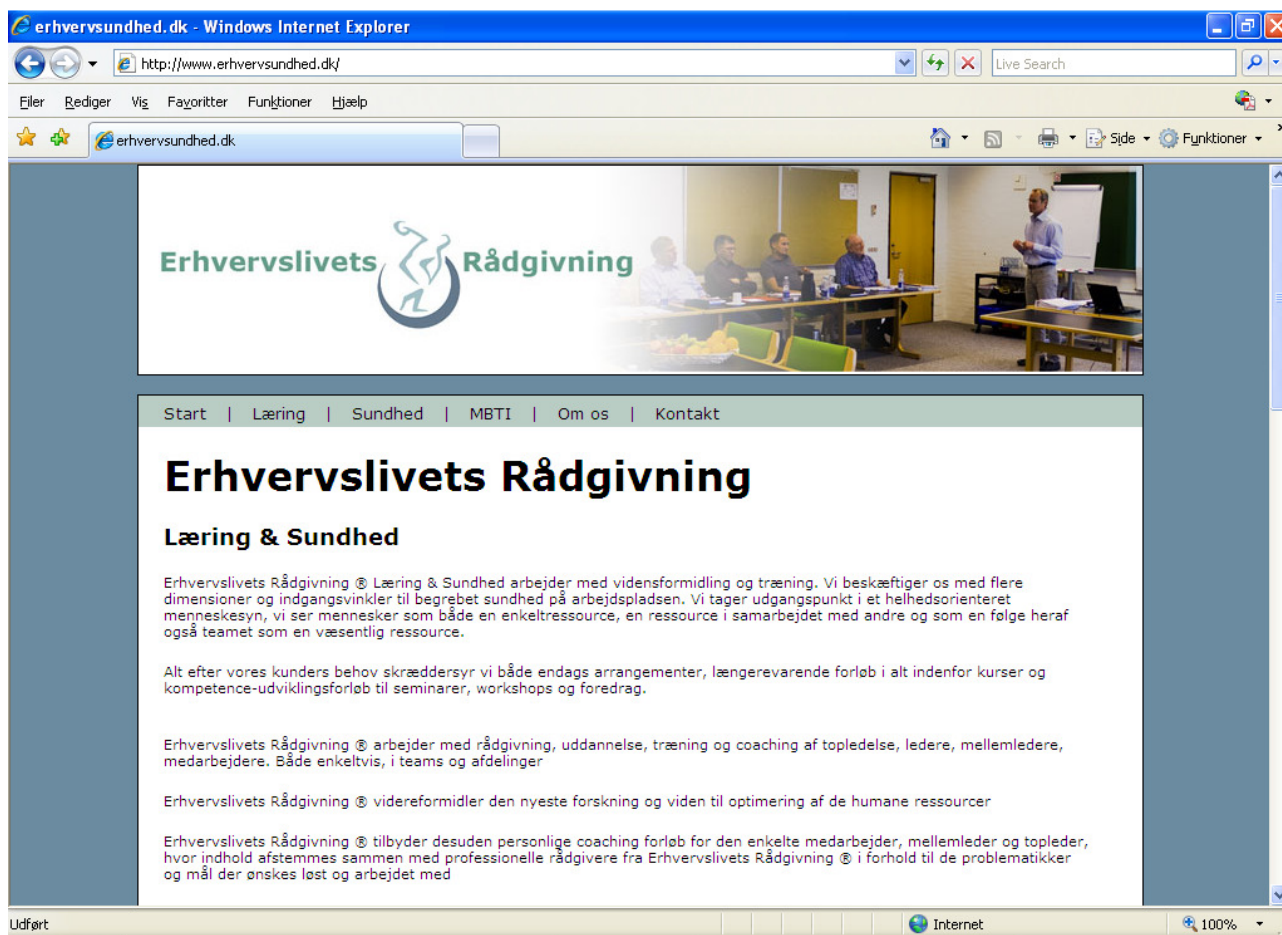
erhvervsundhed.dk - Windows Internet Explorer

http://www.erhvervsundhed.dk/

Live Search

Filer Rediger Vis Favoritter Funktioner Hjælp

erhvervsundhed.dk

Side Funktioner

Erhvervslivets Rådgivning

Start | Læring | Sundhed | MBTI | Om os | Kontakt

Erhvervslivets Rådgivning

Læring & Sundhed

Erhvervslivets Rådgivning ® Læring & Sundhed arbejder med vidensformidling og træning. Vi beskæftiger os med flere dimensioner og indgangsvinkler til begrebet sundhed på arbejdspladsen. Vi tager udgangspunkt i et helhedsorienteret menneskesyn, vi ser mennesker som både en enkeltressource, en ressource i samarbejdet med andre og som en følge heraf også teamet som en væsentlig ressource.

Alt efter vores kunders behov skræddersyr vi både endags arrangementer, længerevarende forløb i alt indenfor kurser og kompetence-udviklingsforløb til seminarer, workshops og foredrag.

Erhvervslivets Rådgivning ® arbejder med rådgivning, uddannelse, træning og coaching af topledelse, ledere, mellemledere, medarbejdere. Både enkeltvis, i teams og afdelinger

Erhvervslivets Rådgivning ® videreformidler den nyeste forskning og viden til optimering af de humane ressourcer

Erhvervslivets Rådgivning ® tilbyder desuden personlige coaching forløb for den enkelte medarbejder, mellemleder og topleder, hvor indhold afstemmes sammen med professionelle rådgivere fra Erhvervslivets Rådgivning ® i forhold til de problematikker og mål der ønskes løst og arbejdet med

Udført

Internet

100%